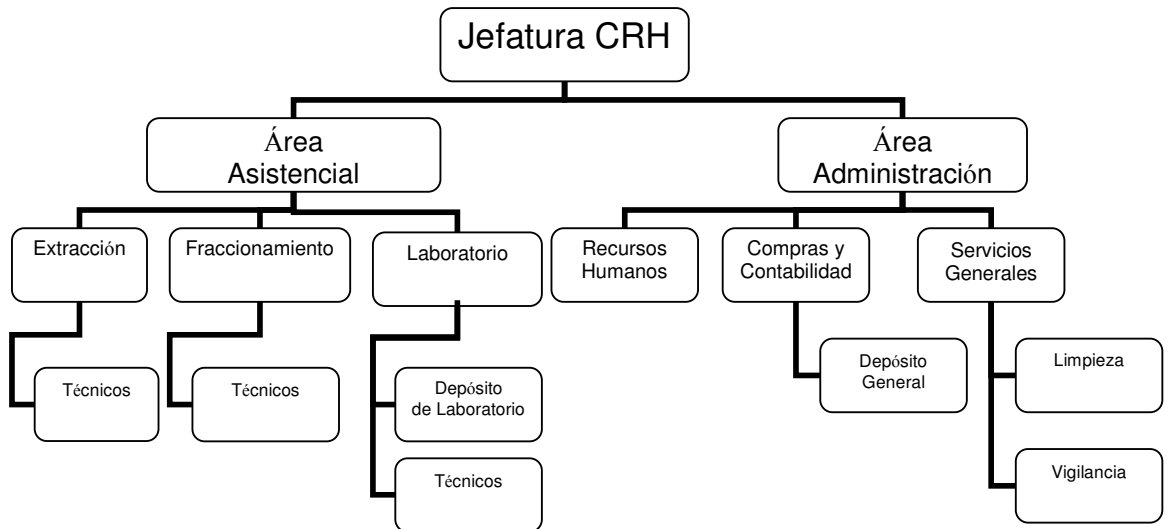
Jefatura CRH

Área Asistencial

Área Administración

Extracción

Fraccionamiento

Laboratorio

Recursos Humanos

Compras y Contabilidad

Servicios Generales

Técnicos

Técnicos

Depósito de Laboratorio

Técnicos

Depósito General

Limpieza

Vigilancia